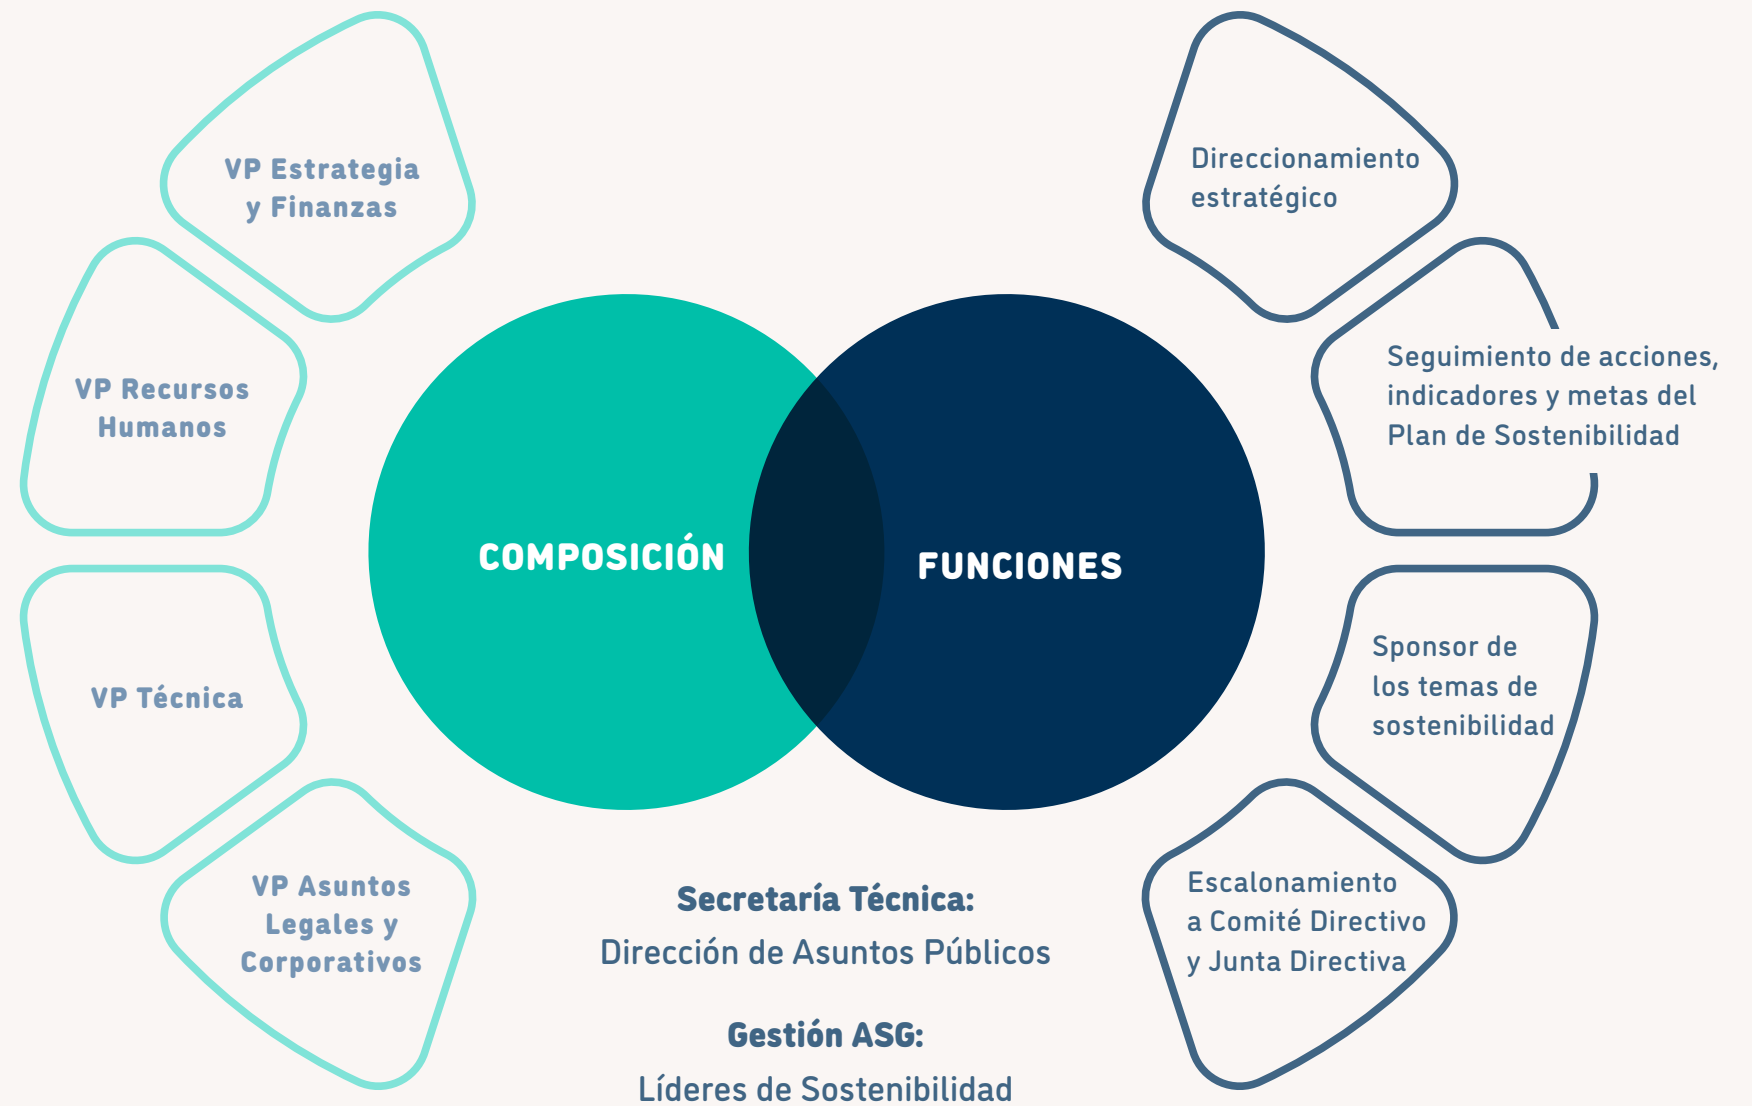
VP Estrategia y Finanzas

VP Recursos Humanos

VP Técnica

VP Asuntos Legales y Corporativos

COMPOSICIÓN

FUNCIONES

Direccionamiento estratégico

Seguimiento de acciones, indicadores y metas del Plan de Sostenibilidad

Sponsor de los temas de sostenibilidad

Escalonamiento a Comité Directivo y Junta Directiva

Secretaría Técnica:
Dirección de Asuntos Públicos

Gestión ASG:
Líderes de Sostenibilidad